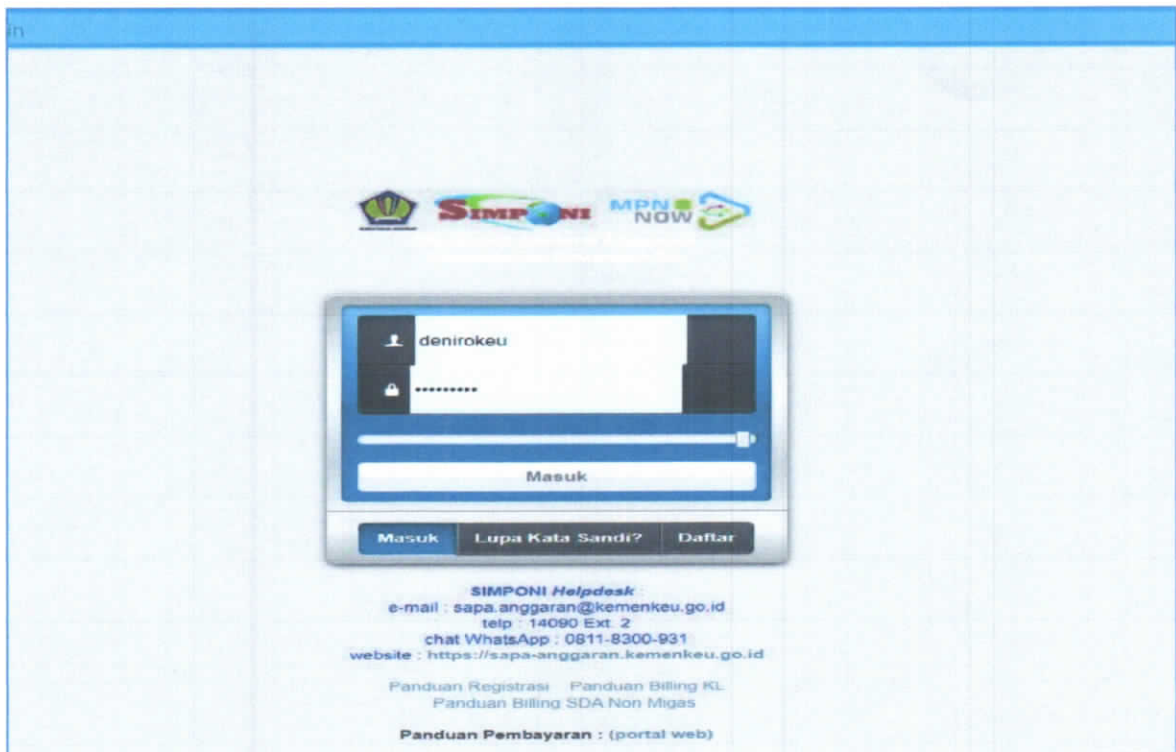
in

SIMPONI MPN NOW

denirokeu

••••••••••

Masuk

Masuk Lupa Kata Sandi? Daftar

SIMPONI *Helpdesk* :
e-mail : sapa.anggaran@kemenkeu.go.id
telp : 14090 Ext. 2
chat WhatsApp : 0811-8300-931
website : https://sapa-anggaran.kemenkeu.go.id

Panduan Registrasi Panduan Billing KL
Panduan Billing SDA Non Migas

Panduan Pembayaran : (portal web)